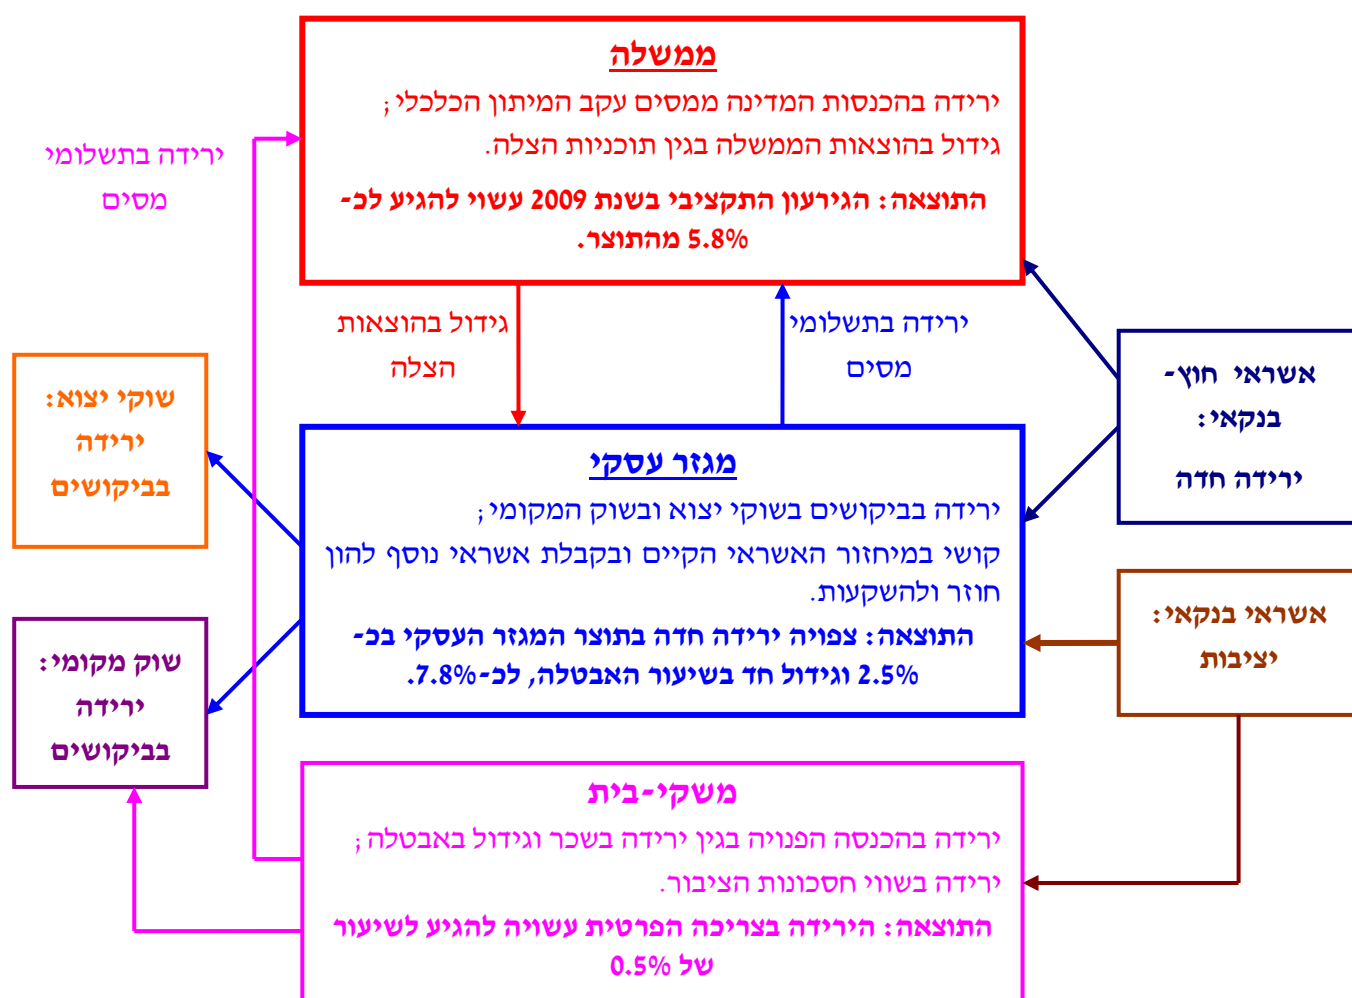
ממשלה
ירידה בהכנסות המדינה ממסים עקב המיתון הכלכלי;
גידול בהוצאות הממשלה בגין תוכניות הצלה.
התוצאה: הגירעון התקציבי בשנת 2009 עשוי להגיע לכ-5.8% מהתוצר.

ירידה בתשלומי מסים

גידול בהוצאות הצלה

ירידה בתשלומי מסים

אשראי חוץ-בנקאי: ירידה חדה

שוקי יצוא: ירידה בביקושים

מגזר עסקי
ירידה בביקושים בשוקי יצוא ובשוק המקומי;
קושי במיחזור האשראי הקיים ובקבלת אשראי נוסף להון חוזר ולהשקעות.
התוצאה: צפויה ירידה חדה בתוצר המגזר העסקי בכ-2.5% וגידול חד בשיעור האבטלה, לכ-7.8%.

אשראי בנקאי: יציבות

שוק מקומי: ירידה בביקושים

משקי-בית
ירידה בהכנסה הפנויה בגין ירידה בשכר וגידול באבטלה;
ירידה בשווי חסכונות הציבור.
התוצאה: הירידה בצריכה הפרטית עשויה להגיע לשיעור של 0.5%